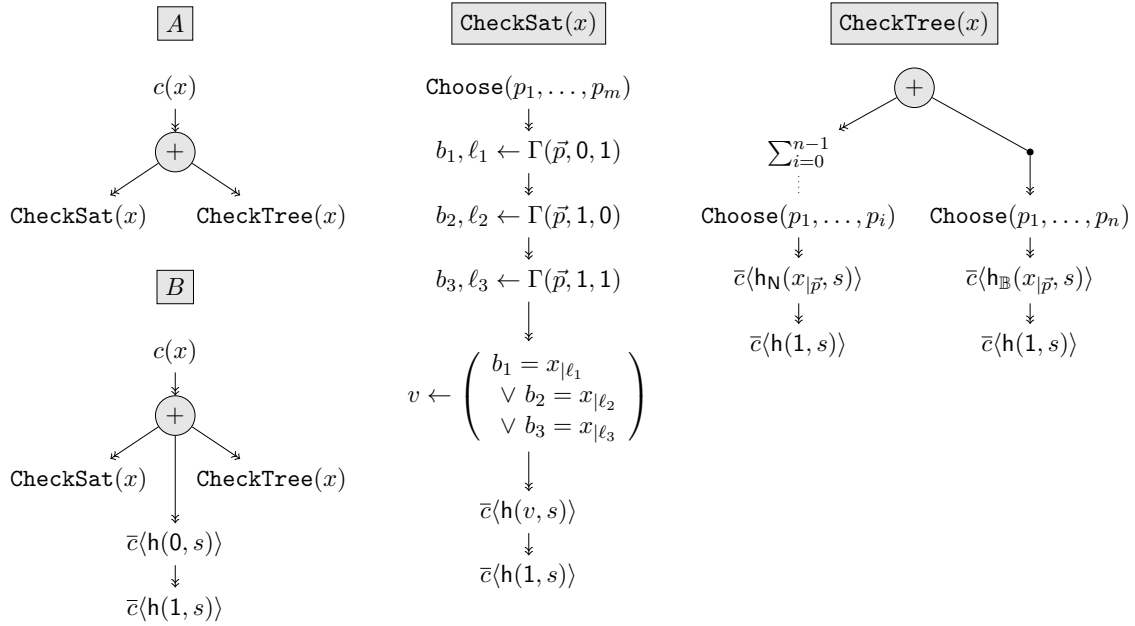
$A$

$c(x)$

$+$

$\texttt{CheckSat}(x)$ $\texttt{CheckTree}(x)$

$B$

$c(x)$

$+$

$\texttt{CheckSat}(x)$ $\texttt{CheckTree}(x)$

$\overline{c}\langle \mathsf{h}(0, s)\rangle$

$\overline{c}\langle \mathsf{h}(1, s)\rangle$

$\texttt{CheckSat}(x)$

$\texttt{Choose}(p_1, \ldots, p_m)$

$b_1, \ell_1 \leftarrow \Gamma(\vec{p}, 0, 1)$

$b_2, \ell_2 \leftarrow \Gamma(\vec{p}, 1, 0)$

$b_3, \ell_3 \leftarrow \Gamma(\vec{p}, 1, 1)$

$v \leftarrow \left( \begin{array}{l} b_1 = x_{|\ell_1} \\ \vee\ b_2 = x_{|\ell_2} \\ \vee\ b_3 = x_{|\ell_3} \end{array} \right)$

$\overline{c}\langle \mathsf{h}(v, s)\rangle$

$\overline{c}\langle \mathsf{h}(1, s)\rangle$

$\texttt{CheckTree}(x)$

$+$

$\sum_{i=0}^{n-1}$

$\texttt{Choose}(p_1, \ldots, p_i)$

$\overline{c}\langle \mathsf{h}_{\mathsf{N}}(x_{|\vec{p}}, s)\rangle$

$\overline{c}\langle \mathsf{h}(1, s)\rangle$

$\texttt{Choose}(p_1, \ldots, p_n)$

$\overline{c}\langle \mathsf{h}_{\mathbb{B}}(x_{|\vec{p}}, s)\rangle$

$\overline{c}\langle \mathsf{h}(1, s)\rangle$